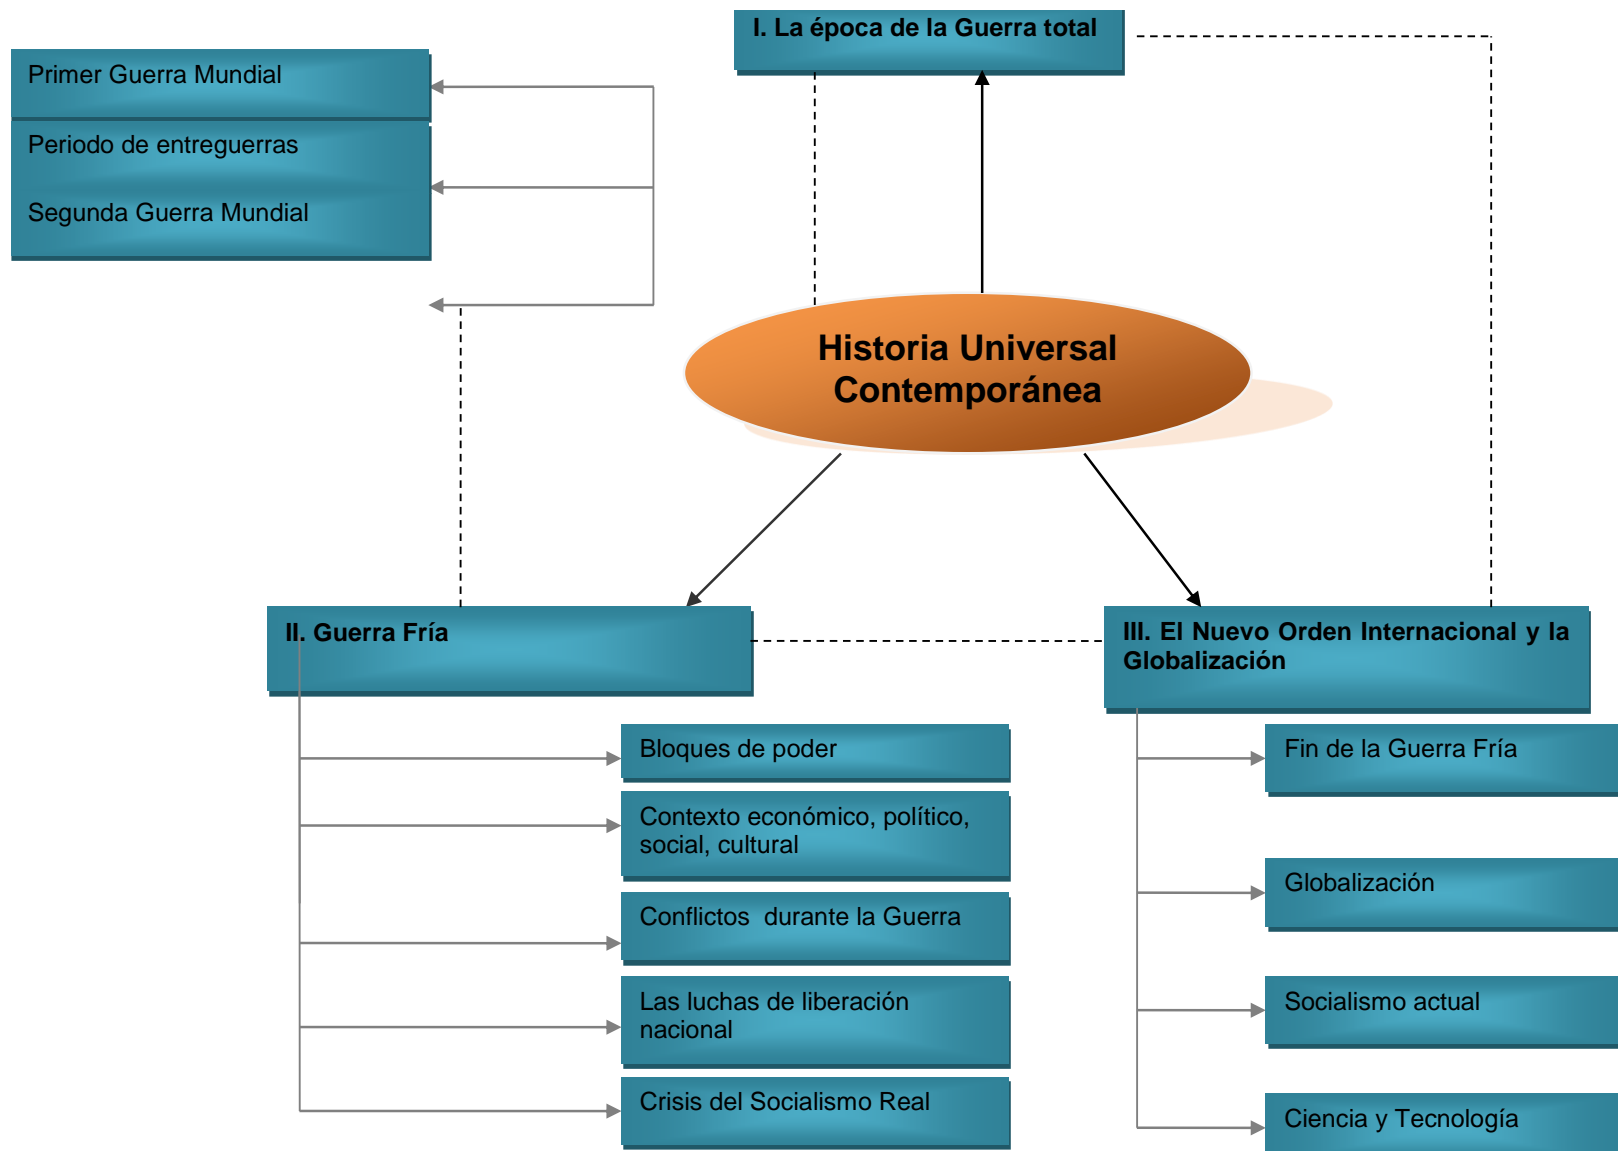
I. La época de la Guerra total

Primer Guerra Mundial

Periodo de entreguerras

Segunda Guerra Mundial

Historia Universal Contemporánea

II. Guerra Fría

III. El Nuevo Orden Internacional y la Globalización

Bloques de poder

Contexto económico, político, social, cultural

Conflictos durante la Guerra

Las luchas de liberación nacional

Crisis del Socialismo Real

Fin de la Guerra Fría

Globalización

Socialismo actual

Ciencia y Tecnología